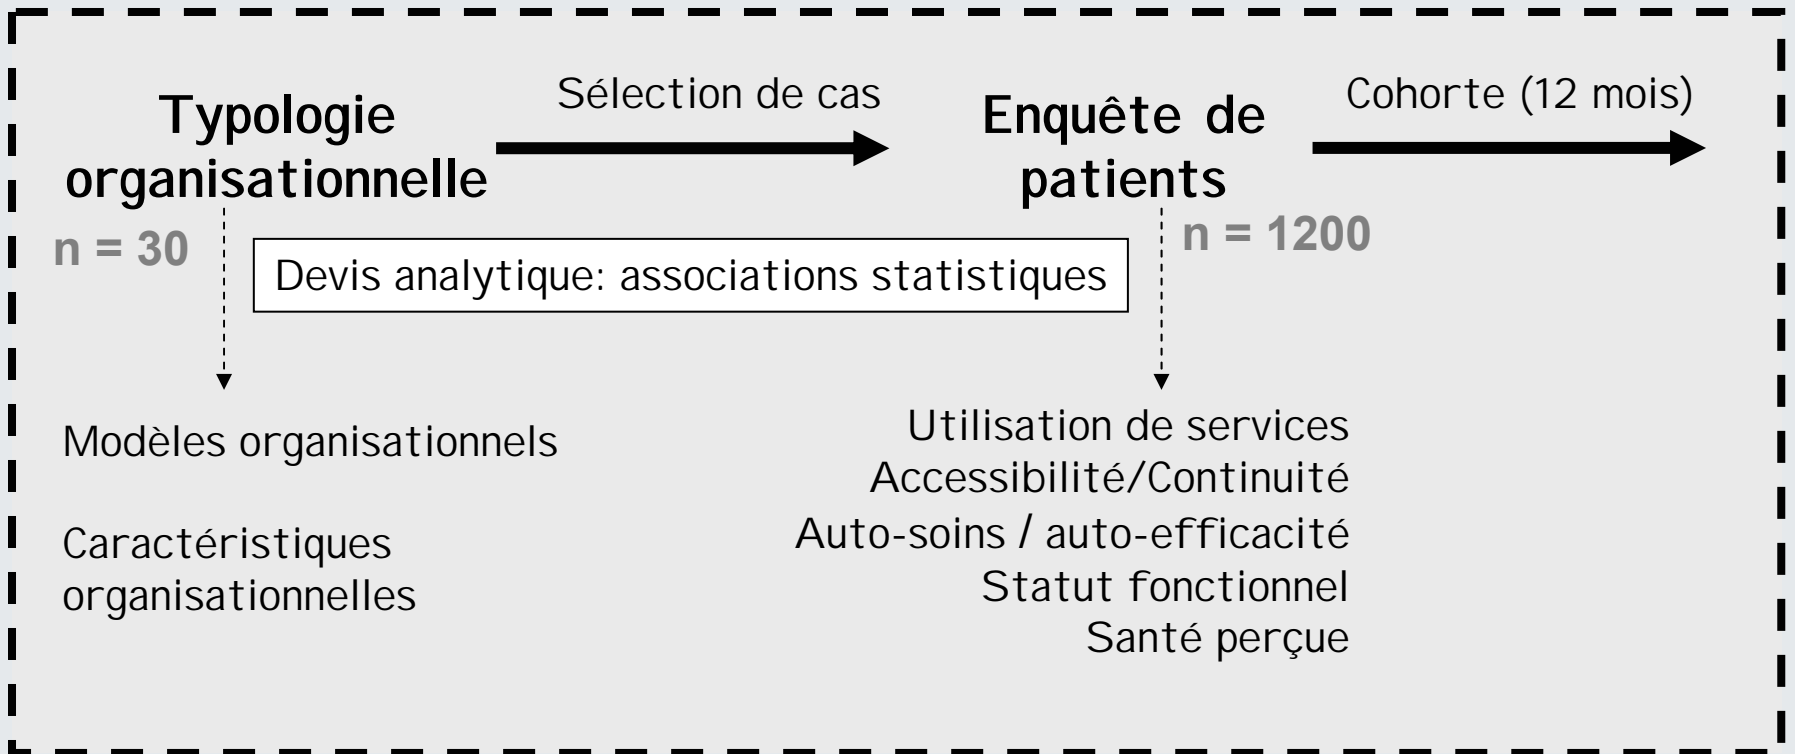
Typologie organisationnelle

Sélection de cas

Enquête de patients

Cohorte (12 mois)

n = 30

Devis analytique: associations statistiques

n = 1200

Modèles organisationnels

Caractéristiques organisationnelles

Utilisation de services
Accessibilité/Continuité
Auto-soins / auto-efficacité
Statut fonctionnel
Santé perçue